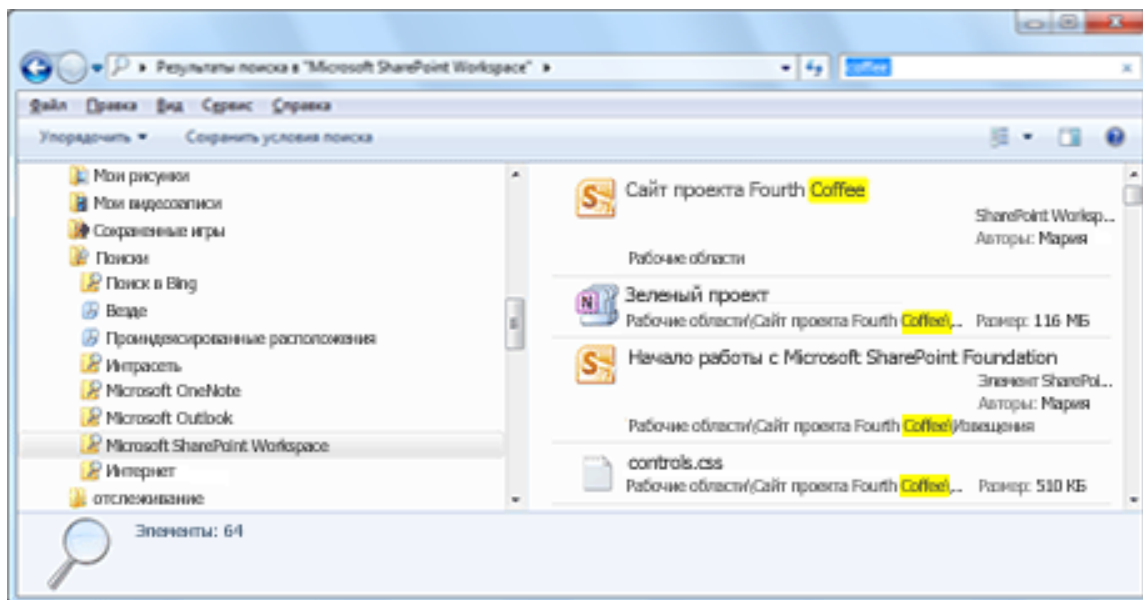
Результаты поиска в "Microsoft SharePoint Workspace" ▸

coffee

Файл Правка Вид Сервис Справка

Упорядочить ▾ Сохранить условия поиска

Мои рисунки
Мои видеозаписи
Сохраненные игры
Поиски
Поиск в Bing
Везде
Проиндексированные расположения
Интрасеть
Microsoft OneNote
Microsoft Outlook
Microsoft SharePoint Workspace
Интернет
отслеживание

Сайт проекта Fourth Coffee
SharePoint Worksp...
Авторы: Мария
Рабочие области

Зеленый проект
Рабочие области\Сайт проекта Fourth Coffee\... Размер: 116 МБ

Начало работы с Microsoft SharePoint Foundation
Элемент SharePoi...
Авторы: Мария
Рабочие области\Сайт проекта Fourth Coffee\Извещения

controls.css
Рабочие области\Сайт проекта Fourth Coffee\... Размер: 510 КБ

Элементы: 64